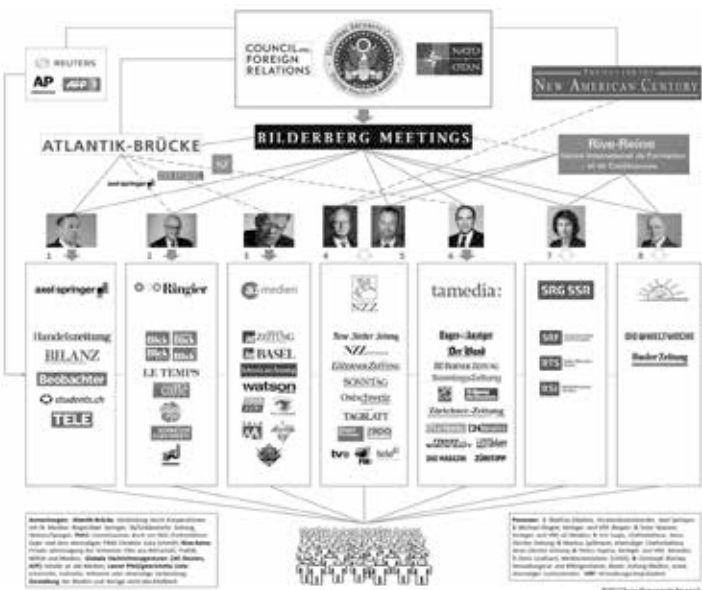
REUTERS
AP
AFP

COUNCIL ON FOREIGN RELATIONS

NATO
OTAN

THE PROJECT FOR THE NEW AMERICAN CENTURY

ATLANTIK-BRÜCKE

BILDERBERG MEETINGS

Rive-Reine
Session Internationale de Formation et de Conférences

axel springer

1 2 3 4 5 6 7 8

axel springer
Handelszeitung
BILANZ
Beobachter
students.ch
TELE

Ringier
Blick Blick
Blick Blick
LE TEMPS

az medien
ZEITUNG
BASEL
Schweiz am Sonntag
watson

NZZ
Neue Zürcher Zeitung
NZZ
Glarner Zeitung
SONNTAG
Ostschweiz
TAGBLATT
tvo

tamedia
Tages-Anzeiger
Der Bund
BERNER ZEITUNG
SonntagsZeitung
Zürichsee-Zeitung
DAS MAGAZIN

SRG SSR
SRF
RTS
RSI

DIE WELTWOCHE
Basler Zeitung

Anmerkungen: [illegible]

Personen: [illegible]